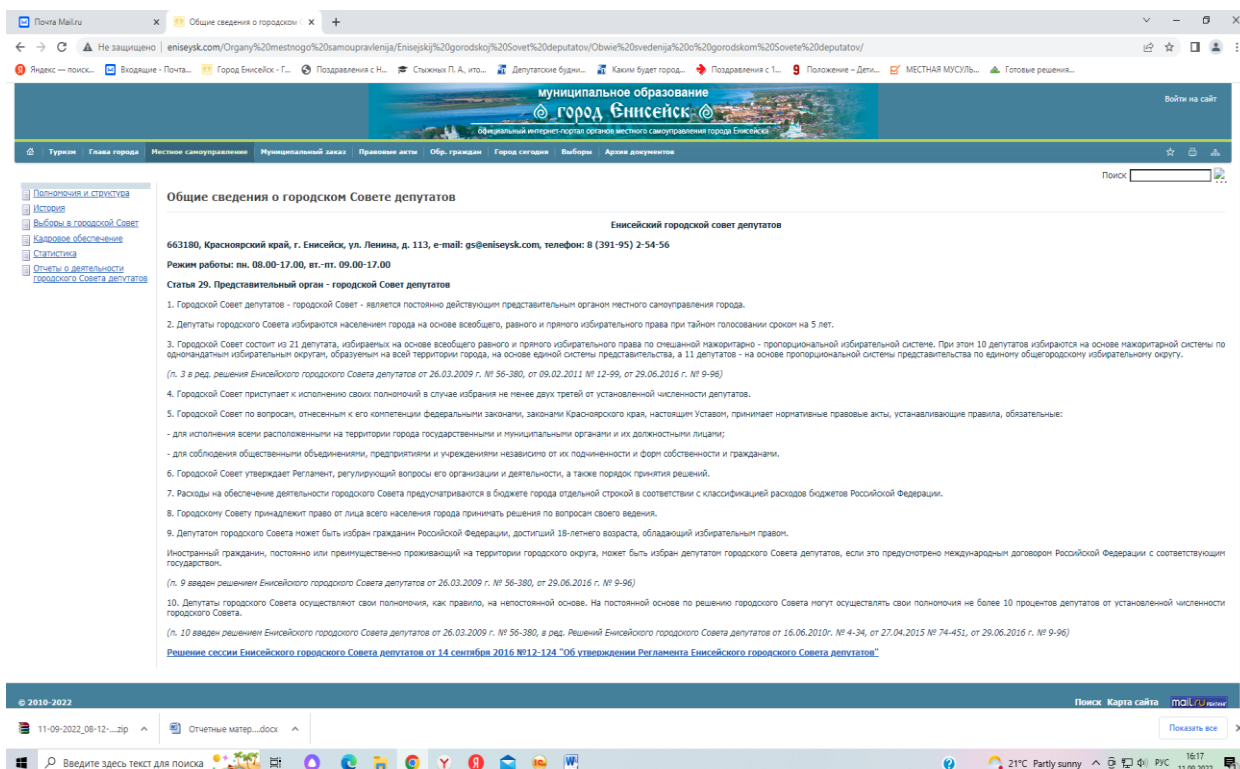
Почта Mail.ru × Общие сведения о городском С × +

Не защищено | eniseysk.com/Organy%20mestnogo%20samoupravlenija/Enisejskij%20gorodskoj%20Sovet%20deputatov/Obwie%20svedenija%20o%20gorodskom%20Sovete%20deputatov/

Яндекс — поиск... Входящие - Почта... Город Енисейск - Г... Поздравления с Н... Стыжных П. А. кто... Депутатские будни... Каким будет город... Поздравления с 1... Положение - Дети... МЕСТНАЯ МУСУЛЬ... Готовые решения...

муниципальное образование
город Енисейск
официальный интернет-портал органов местного самоуправления города Енисейска

Войти на сайт

Туризм | Глава города | Местное самоуправление | Муниципальный заказ | Правовые акты | Обр. граждан | Город сегодня | Выборы | Архив документов

Поиск

Полномочия и структура
История
Выборы в городской Совет
Кадровое обеспечение
Статистика
Отчеты о деятельности городского Совета депутатов

Общие сведения о городском Совете депутатов

Енисейский городской совет депутатов

663180, Красноярский край, г. Енисейск, ул. Ленина, д. 113, e-mail: gs@eniseysk.com, телефон: 8 (391-95) 2-54-56

Режим работы: пн. 08.00-17.00, вт.-пт. 09.00-17.00

Статья 29. Представительный орган - городской Совет депутатов

1. Городской Совет депутатов - городской Совет - является постоянно действующим представительным органом местного самоуправления города.

2. Депутаты городского Совета избираются населением города на основе всеобщего, равного и прямого избирательного права при тайном голосовании сроком на 5 лет.

3. Городской Совет состоит из 21 депутата, избираемых на основе всеобщего равного и прямого избирательного права по смешанной мажоритарно - пропорциональной избирательной системе. При этом 10 депутатов избираются на основе мажоритарной системы по одномандатным избирательным округам, образуемым на всей территории города, на основе единой системы представительства, а 11 депутатов - на основе пропорциональной системы представительства по единому общегородскому избирательному округу.

(п. 3 в ред. решения Енисейского городского Совета депутатов от 26.03.2009 г. № 56-380, от 09.02.2011 № 12-99, от 29.06.2016 г. № 9-96)

4. Городской Совет приступает к исполнению своих полномочий в случае избрания не менее двух третей от установленной численности депутатов.

5. Городской Совет по вопросам, отнесенным к его компетенции федеральными законами, законами Красноярского края, настоящим Уставом, принимает нормативные правовые акты, устанавливающие правила, обязательные:

- для исполнения всеми расположенными на территории города государственными и муниципальными органами и их должностными лицами;

- для соблюдения общественными объединениями, предприятиями и учреждениями независимо от их подчиненности и форм собственности и гражданами.

6. Городской Совет утверждает Регламент, регулирующий вопросы его организации и деятельности, а также порядок принятия решений.

7. Расходы на обеспечение деятельности городского Совета предусматриваются в бюджете города отдельной строкой в соответствии с классификацией расходов бюджетов Российской Федерации.

8. Городскому Совету принадлежит право от лица всего населения города принимать решения по вопросам своего ведения.

9. Депутатом городского Совета может быть избран гражданин Российской Федерации, достигший 18-летнего возраста, обладающий избирательным правом.

Иностранный гражданин, постоянно или преимущественно проживающий на территории городского округа, может быть избран депутатом городского Совета депутатов, если это предусмотрено международным договором Российской Федерации с соответствующим государством.

(п. 9 введен решением Енисейского городского Совета депутатов от 26.03.2009 г. № 56-380, от 29.06.2016 г. № 9-96)

10. Депутаты городского Совета осуществляют свои полномочия, как правило, на непостоянной основе. На постоянной основе по решению городского Совета могут осуществлять свои полномочия не более 10 процентов депутатов от установленной численности городского Совета.

(п. 10 введен решением Енисейского городского Совета депутатов от 26.03.2009 г. № 56-380, в ред. Решений Енисейского городского Совета депутатов от 16.06.2010г. № 4-34, от 27.04.2015 № 74-451, от 29.06.2016 г. № 9-96)

Решение сессии Енисейского городского Совета депутатов от 14 сентября 2016 №12-124 "Об утверждении Регламента Енисейского городского Совета депутатов"

© 2010-2022

Поиск Карта сайта mail.ru

11-09-2022_08-12-....zip Отчетные матер....docx Показать все

Введите здесь текст для поиска 21°C Partly sunny РУС 16:17 11.09.2022